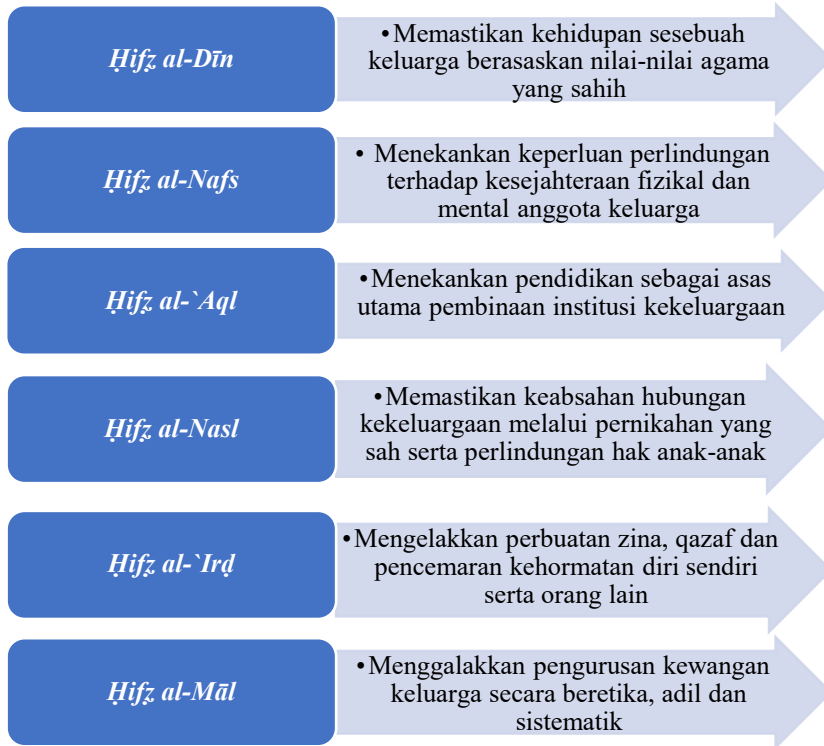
Ḥifẓ al-Dīn

•Memastikan kehidupan sesebuah keluarga berasaskan nilai-nilai agama yang sahih

Ḥifẓ al-Nafs

• Menekankan keperluan perlindungan terhadap kesejahteraan fizikal dan mental anggota keluarga

Ḥifẓ al-`Aql

•Menekankan pendidikan sebagai asas utama pembinaan institusi kekeluargaan

Ḥifẓ al-Nasl

•Memastikan keabsahan hubungan kekeluargaan melalui pernikahan yang sah serta perlindungan hak anak-anak

Ḥifẓ al-`Irḍ

•Mengelakkan perbuatan zina, qazaf dan pencemaran kehormatan diri sendiri serta orang lain

Ḥifẓ al-Māl

•Menggalakkan pengurusan kewangan keluarga secara beretika, adil dan sistematik